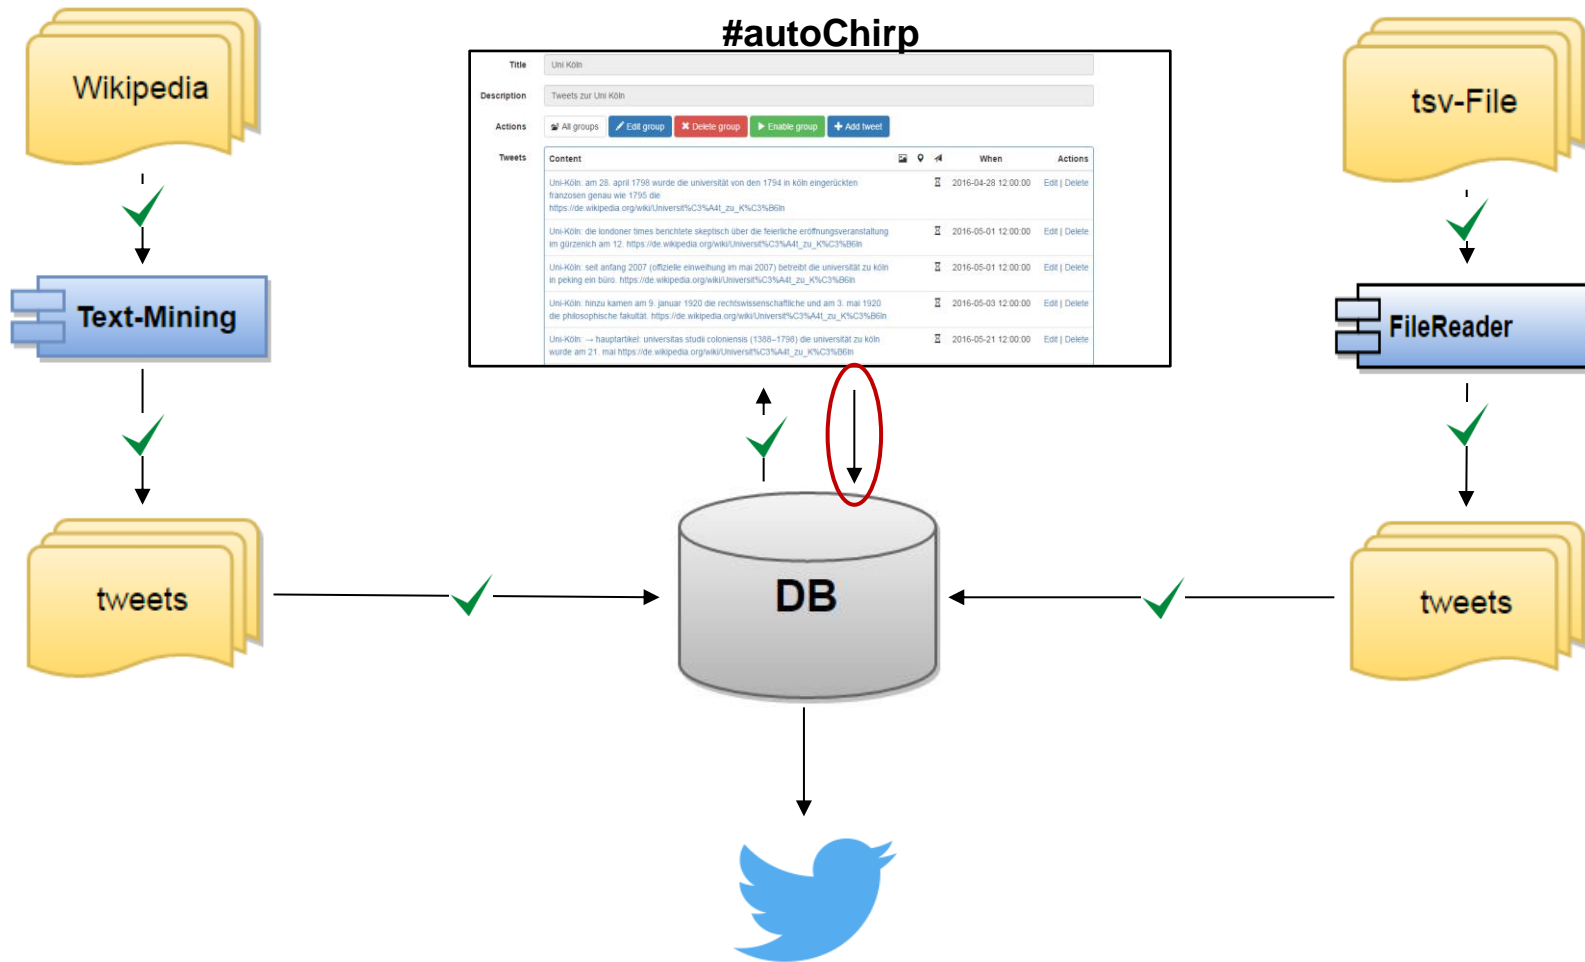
Wikipedia

Text-Mining

tweets

#autoChirp

Title Uni Köln

Description Tweets zur Uni Köln

Actions All groups Edit group Delete group Enable group Add tweet

Tweets

| Content | | | | When | Actions |
|---|---|---|---|---|---|
| Uni-Köln: am 28. april 1798 wurde die universität von den 1794 in köln eingerückten franzosen genau wie 1795 die https://de.wikipedia.org/wiki/Universit%C3%A4t_zu_K%C3%B6ln | | | | 2016-04-28 12:00:00 | Edit \| Delete |
| Uni-Köln: die londoner times berichtete skeptisch über die feierliche eröffnungsveranstaltung im gürzenich am 12. https://de.wikipedia.org/wiki/Universit%C3%A4t_zu_K%C3%B6ln | | | | 2016-05-01 12:00:00 | Edit \| Delete |
| Uni-Köln: seit anfang 2007 (offizielle einweihung im mai 2007) betreibt die universität zu köln in peking ein büro. https://de.wikipedia.org/wiki/Universit%C3%A4t_zu_K%C3%B6ln | | | | 2016-05-01 12:00:00 | Edit \| Delete |
| Uni-Köln: hinzu kamen am 9. januar 1920 die rechtswissenschaftliche und am 3. mai 1920 die philosophische fakultät. https://de.wikipedia.org/wiki/Universit%C3%A4t_zu_K%C3%B6ln | | | | 2016-05-03 12:00:00 | Edit \| Delete |
| Uni-Köln: → hauptartikel: universitas studii coloniensis (1388–1798) die universität zu köln wurde am 21. mai https://de.wikipedia.org/wiki/Universit%C3%A4t_zu_K%C3%B6ln | | | | 2016-05-21 12:00:00 | Edit \| Delete |

DB

tsv-File

FileReader

tweets